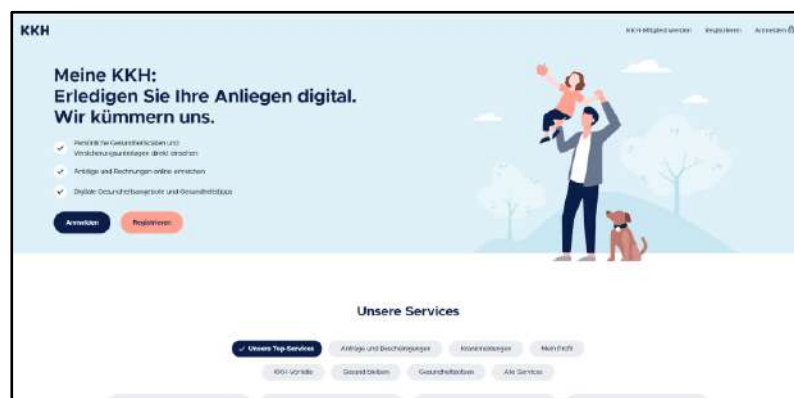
KKH

KKH-Mitglied werden Registrieren Anmelden

Meine KKH:
Erledigen Sie Ihre Anliegen digital.
Wir kümmern uns.

Persönliche Gesundheitsdaten und Versicherungsunterlagen direkt einsehen

Anträge und Rechnungen online einreichen

Digitale Gesundheitsangebote und Gesundheitstipps

Anmelden Registrieren

Unsere Services

Unsere Top-Services Anträge und Bescheinigungen Krankmeldungen Mein Profil

KKH-Vorteile Gesund bleiben Gesundheitsdaten Alle Services